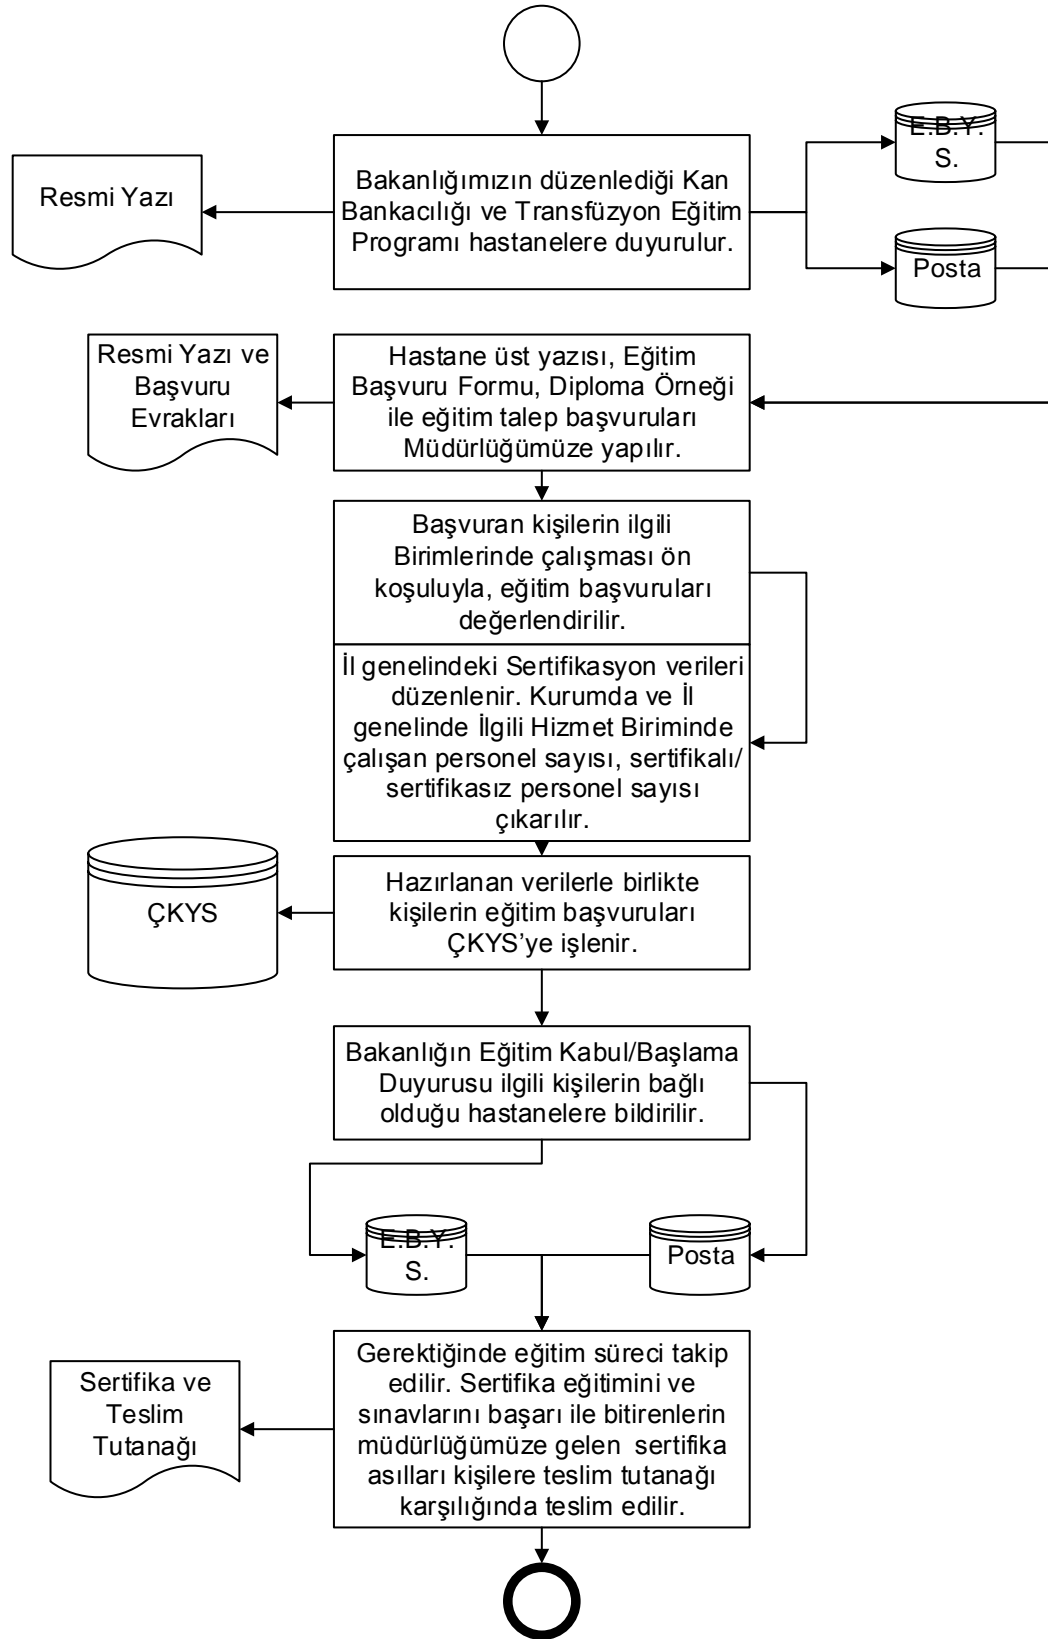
Resmi Yazı

Bakanlığımızın düzenlediği Kan Bankacılığı ve Transfüzyon Eğitim Programı hastanelere duyurulur.

E.B.Y.S.

Posta

Resmi Yazı ve Başvuru Evrakları

Hastane üst yazısı, Eğitim Başvuru Formu, Diploma Örneği ile eğitim talep başvuruları Müdürlüğümüze yapılır.

Başvuran kişilerin ilgili Birimlerinde çalışması ön koşuluyla, eğitim başvuruları değerlendirilir.

İl genelindeki Sertifikasyon verileri düzenlenir. Kurumda ve İl genelinde İlgili Hizmet Biriminde çalışan personel sayısı, sertifikalı/ sertifikasız personel sayısı çıkarılır.

ÇKYS

Hazırlanan verilerle birlikte kişilerin eğitim başvuruları ÇKYS'ye işlenir.

Bakanlığın Eğitim Kabul/Başlama Duyurusu ilgili kişilerin bağlı olduğu hastanelere bildirilir.

E.B.Y.S.

Posta

Sertifika ve Teslim Tutanağı

Gerektiğinde eğitim süreci takip edilir. Sertifika eğitimini ve sınavlarını başarı ile bitirenlerin müdürlüğümüze gelen sertifika asılları kişilere teslim tutanağı karşılığında teslim edilir.